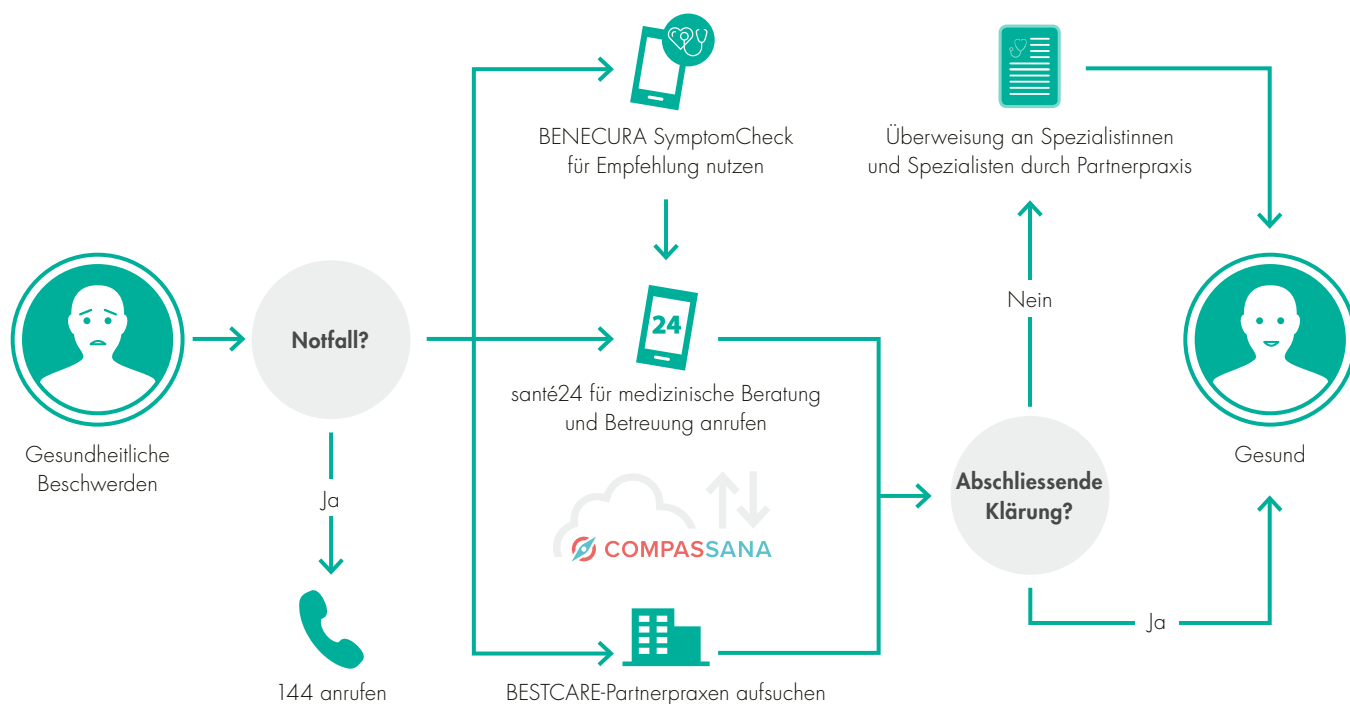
BENECURA SymptomCheck für Empfehlung nutzen

Überweisung an Spezialistinnen und Spezialisten durch Partnerpraxis

Notfall?

24

santé24 für medizinische Beratung und Betreuung anrufen

Nein

Gesundheitliche Beschwerden

Ja

COMPASSANA

Abschliessende Klärung?

Gesund

Ja

144 anrufen

BESTCARE-Partnerpraxen aufsuchen